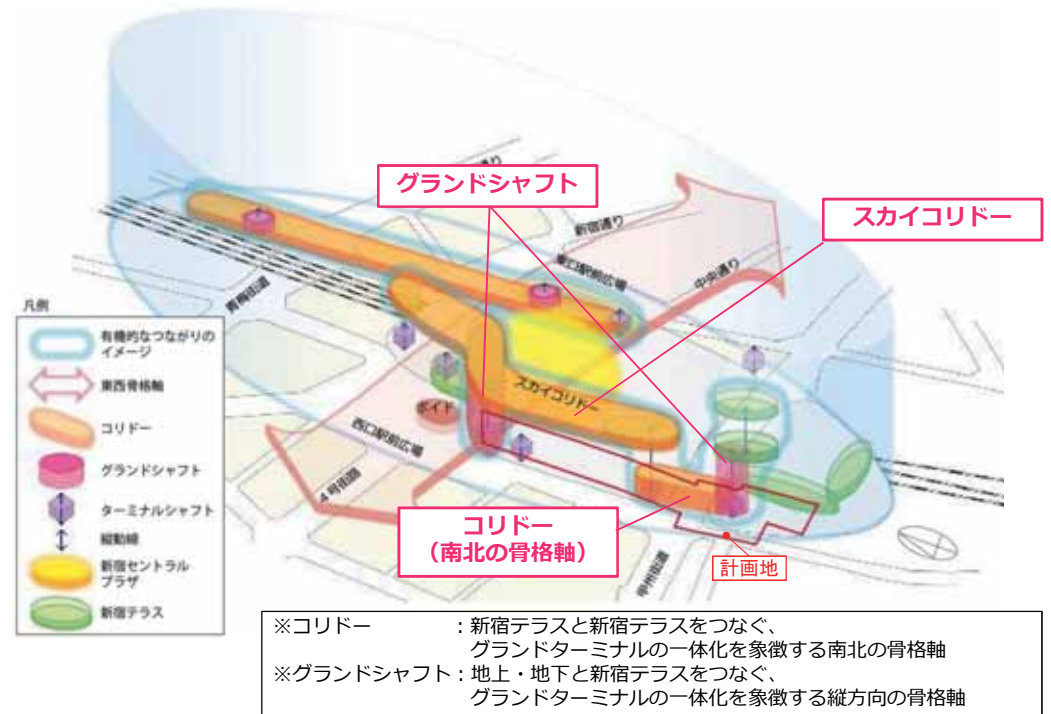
グランドシャフト

スカイコリドー

新宿通り

東口駅前広場

中央通り

青梅街道

スカイコリドー

西口駅前広場

4号街路

甲州街道

凡例

有機的なつながりのイメージ

東西骨格軸

コリドー

グランドシャフト

ターミナルシャフト

縦動線

新宿セントラルプラザ

新宿テラス

コリドー
（南北の骨格軸）

計画地

※コリドー　　　　：新宿テラスと新宿テラスをつなぐ、グランドターミナルの一体化を象徴する南北の骨格軸
※グランドシャフト：地上・地下と新宿テラスをつなぐ、グランドターミナルの一体化を象徴する縦方向の骨格軸